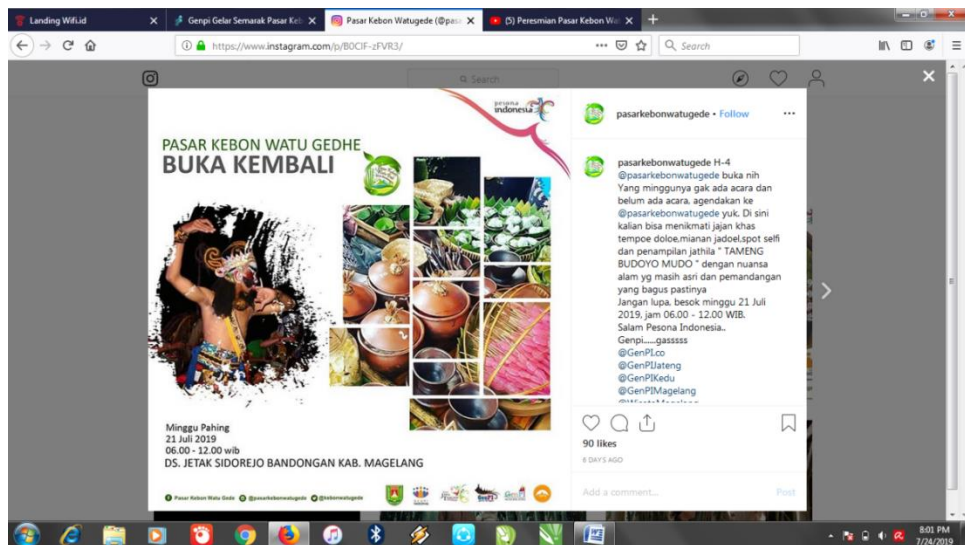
Landing Wifi.id ×
Genpi Gelar Semarak Pasar Keb ×
Pasar Kebon Watugede (@pasa ×
(5) Peresmian Pasar Kebon Wat ×
+

https://www.instagram.com/p/B0CIF-zFVR3/
Search

Search

pesona indonesia

PASAR KEBON WATU GEDHE
BUKA KEMBALI

Minggu Pahing
21 Juli 2019
06.00 - 12.00 wib
DS. JETAK SIDOREJO BANDONGAN KAB. MAGELANG

Pasar Kebon Watu Gede @pasarkebonwatugede @kebonwatugede

pasarkebonwatugede • Follow

pasarkebonwatugede H-4
@pasarkebonwatugede buka nih
Yang minggunya gak ada acara dan belum ada acara, agendakan ke @pasarkebonwatugede yuk. Di sini kalian bisa menikmati jajan khas tempoe doloe,mianan jadoel,spot selfi dan penampilan jathila " TAMENG BUDOYO MUDO " dengan nuansa alam yg masih asri dan pemandangan yang bagus pastinya
Jangan lupa, besok minggu 21 Juli 2019, jam 06.00 - 12.00 WIB.
Salam Pesona Indonesia..
Genpi......gassss
@GenPI.co
@GenPIJateng
@GenPIKedu
@GenPIMagelang
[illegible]

90 likes
6 DAYS AGO
Add a comment...
Post

8:01 PM
7/24/2019